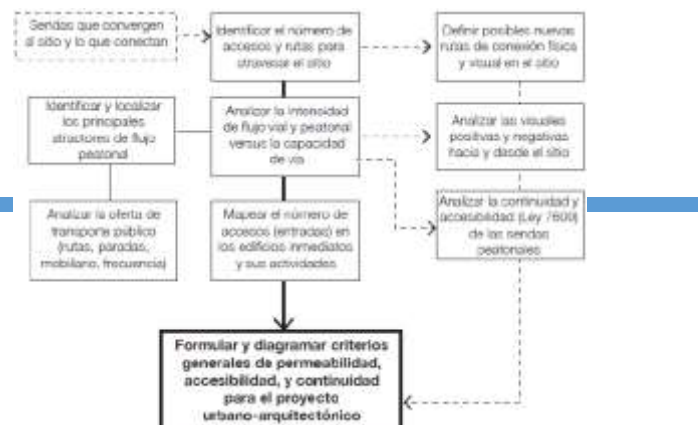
Sendas que convergen al sitio y lo que conectan

Identificar el número de accesos y rutas para atravesar el sitio

Definir posibles nuevas rutas de conexión física y visual en el sitio

Identificar y localizar los principales atractores de flujo peatonal

Analizar la intensidad de flujo vial y peatonal versus la capacidad de vía

Analizar las visuales positivas y negativas hacia y desde el sitio

Analizar la oferta de transporte público (rutas, paradas, mobiliario, frecuencia)

Mapear el número de accesos (entradas) en los edificios inmediatos y sus actividades

Analizar la continuidad y accesibilidad (Ley 7600) de las sendas peatonales

Formular y diagramar criterios generales de permeabilidad, accesibilidad, y continuidad para el proyecto urbano-arquitectónico